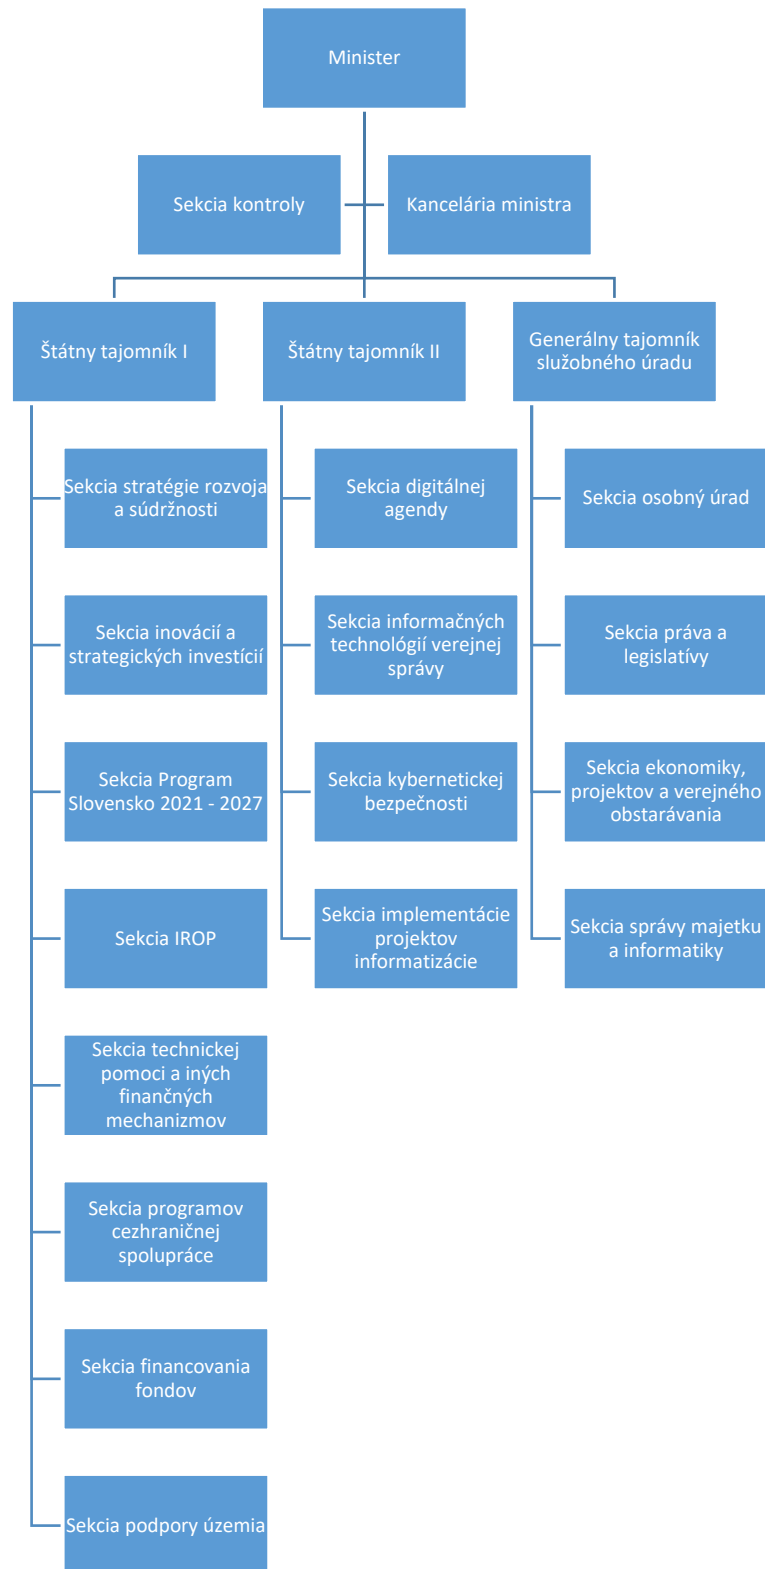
Minister

Sekcia kontroly

Kancelária ministra

Štátny tajomník I

Štátny tajomník II

Generálny tajomník služobného úradu

Sekcia stratégie rozvoja a súdržnosti

Sekcia inovácií a strategických investícií

Sekcia Program Slovensko 2021 - 2027

Sekcia IROP

Sekcia technickej pomoci a iných finančných mechanizmov

Sekcia programov cezhraničnej spolupráce

Sekcia financovania fondov

Sekcia podpory územia

Sekcia digitálnej agendy

Sekcia informačných technológií verejnej správy

Sekcia kybernetickej bezpečnosti

Sekcia implementácie projektov informatizácie

Sekcia osobný úrad

Sekcia práva a legislatívy

Sekcia ekonomiky, projektov a verejného obstarávania

Sekcia správy majetku a informatiky